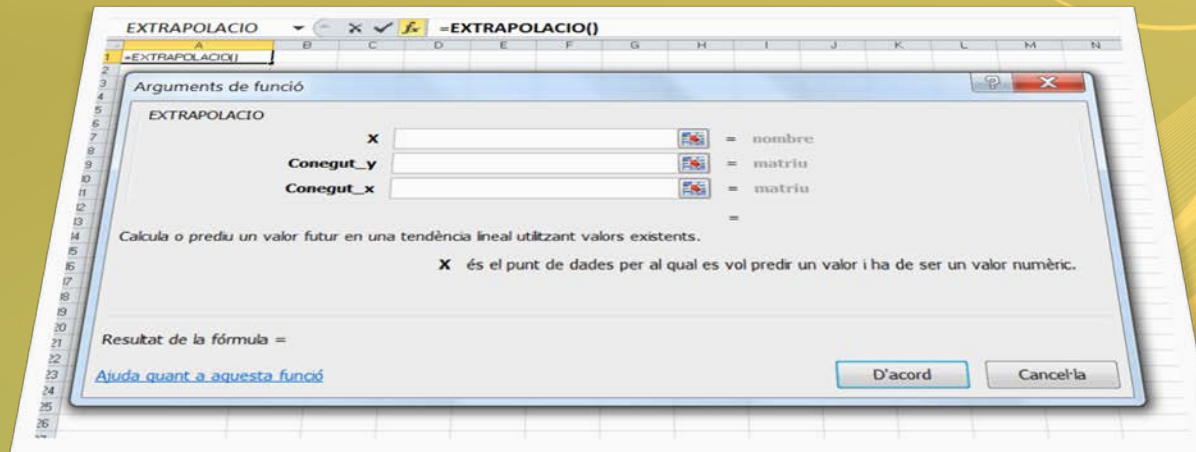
EXTRAPOLACIO
$f_x$ =EXTRAPOLACIO()

| | A | B | C | D | E | F | G | H | I | J | K | L | M | N |
|---|---|---|---|---|---|---|---|---|---|---|---|---|---|---|
| 1 | =EXTRAPOLACIO() | | | | | | | | | | | | | |
| 2 | | | | | | | | | | | | | | |
| 3 | | | | | | | | | | | | | | |
| 4 | | | | | | | | | | | | | | |
| 5 | | | | | | | | | | | | | | |
| 6 | | | | | | | | | | | | | | |
| 7 | | | | | | | | | | | | | | |
| 8 | | | | | | | | | | | | | | |
| 9 | | | | | | | | | | | | | | |
| 10 | | | | | | | | | | | | | | |
| 11 | | | | | | | | | | | | | | |
| 12 | | | | | | | | | | | | | | |
| 13 | | | | | | | | | | | | | | |
| 14 | | | | | | | | | | | | | | |
| 15 | | | | | | | | | | | | | | |
| 16 | | | | | | | | | | | | | | |
| 17 | | | | | | | | | | | | | | |
| 18 | | | | | | | | | | | | | | |
| 19 | | | | | | | | | | | | | | |
| 20 | | | | | | | | | | | | | | |
| 21 | | | | | | | | | | | | | | |
| 22 | | | | | | | | | | | | | | |
| 23 | | | | | | | | | | | | | | |
| 24 | | | | | | | | | | | | | | |
| 25 | | | | | | | | | | | | | | |
| 26 | | | | | | | | | | | | | | |

Arguments de funció

EXTRAPOLACIO

X = nombre

Conegut_y = matriu

Conegut_x = matriu

=

Calcula o prediu un valor futur en una tendència lineal utilitzant valors existents.

X és el punt de dades per al qual es vol predir un valor i ha de ser un valor numèric.

Resultat de la fórmula =

Ajuda quant a aquesta funció

D'acord

Cancel·la